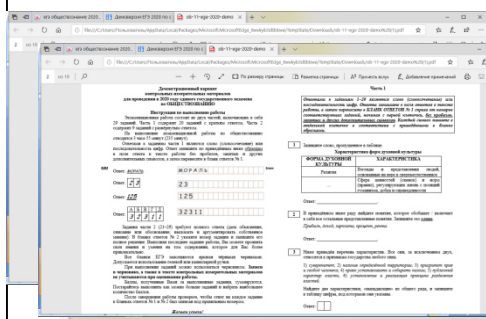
ЕГЭ обществознание 2020 | Демоверсия ЕГЭ 2020 | obl-11-ege-2020-demo

file:///C:/Users/Пользователь/AppData/Local/Packages/Microsoft.MicrosoftEdge_8wekyb3d8bbwe/TempState/Downloads/ob-11-ege-2020-demo%20(1).pdf

2 из 15

По размеру страницы | Режим страницы | Читать вслух | Добавить заметки

Демонстрационный вариант
контрольных измерительных материалов
для проведения в 2020 году единого государственного экзамена
по ОБЩЕСТВОЗНАНИЮ

Инструкция по выполнению работы

Ответ: МОРАЛЬ

Ответ: 23

Ответ: 125

Ответ: 32311

Часть 1

Ответами к заданиям 1–20 являются слово (словосочетание) или последовательность цифр.

ФОРМА ДУХОВНОЙ КУЛЬТУРЫ | ХАРАКТЕРИСТИКА

Религия

Ответ: ___

Ответ: ___

Ответ: ___

Желаем успеха!